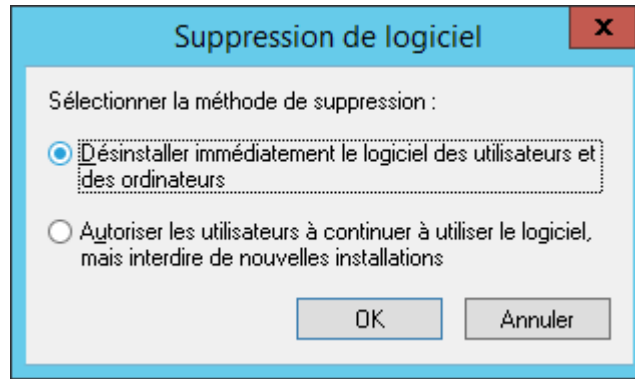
Suppression de logiciel

x

Sélectionner la méthode de suppression :

Désinstaller immédiatement le logiciel des utilisateurs et des ordinateurs

Autoriser les utilisateurs à continuer à utiliser le logiciel, mais interdire de nouvelles installations

OK

Annuler